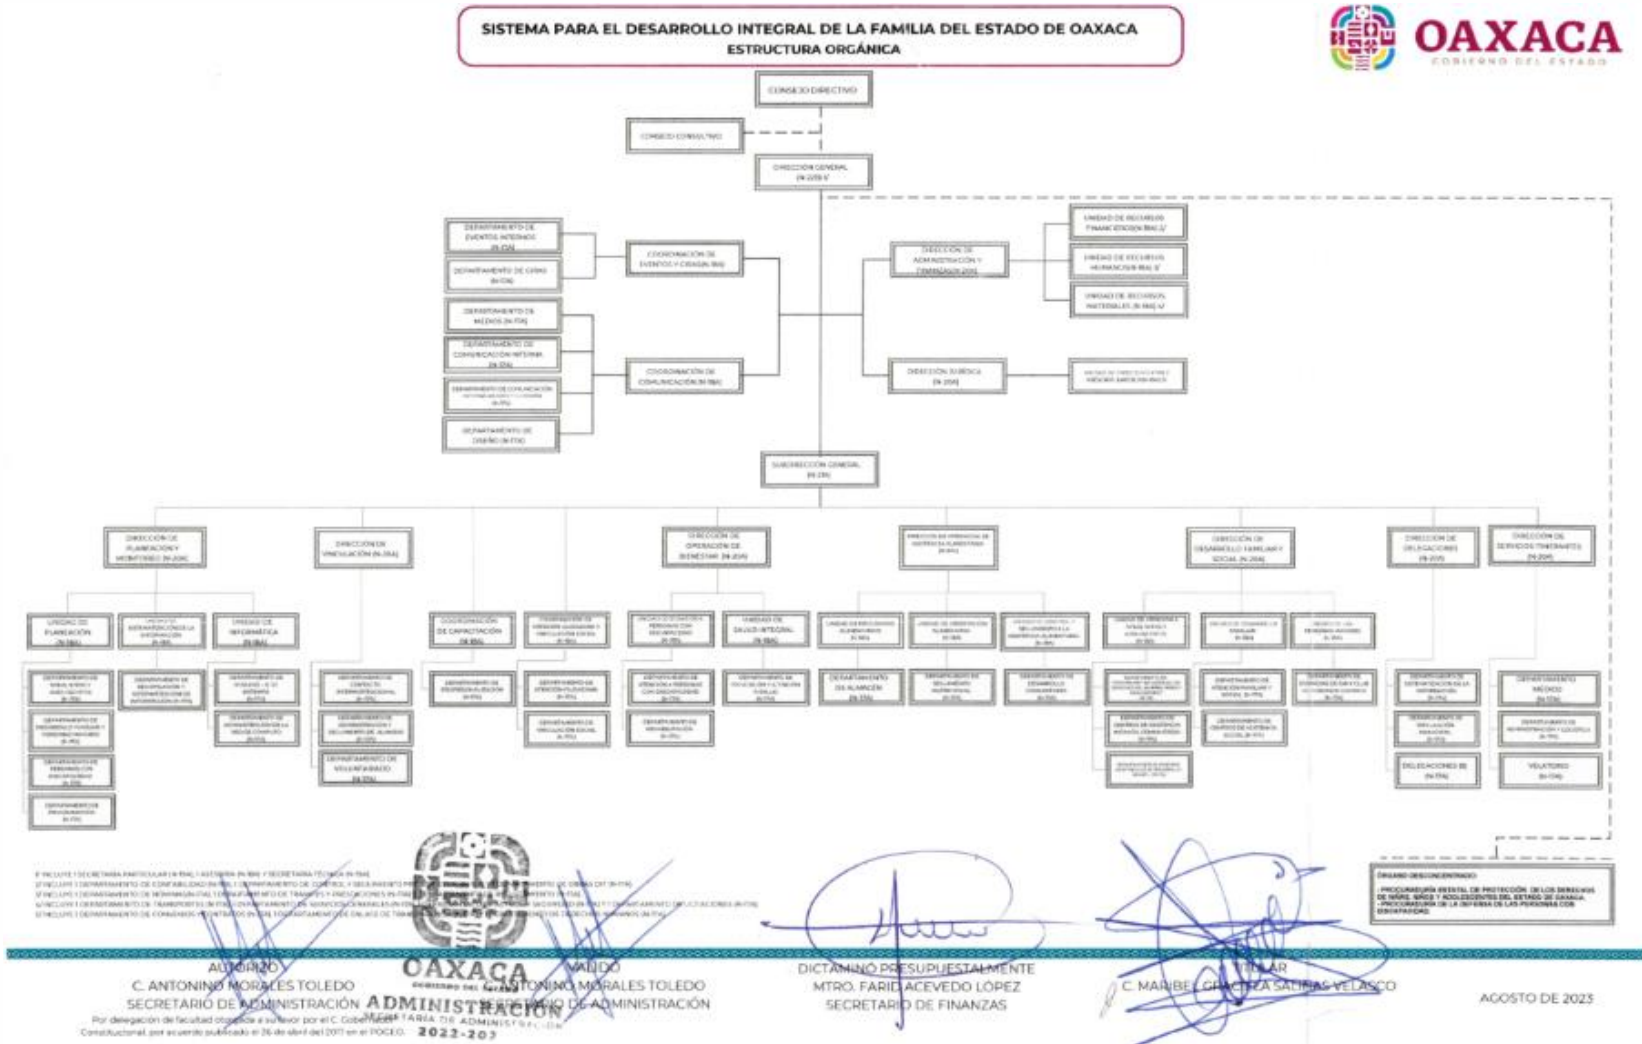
SISTEMA PARA EL DESARROLLO INTEGRAL DE LA FAMILIA DEL ESTADO DE OAXACA
ESTRUCTURA ORGÁNICA

OAXACA
GOBIERNO DEL ESTADO

CONSEJO DIRECTIVO

CONSEJO CONSULTIVO

DIRECCIÓN GENERAL (N-22B) 1/

DEPARTAMENTO DE EVENTOS INTERNOS (N-20A)

DEPARTAMENTO DE GIRAS (N-17A)

COORDINACIÓN DE EVENTOS Y GIRAS (N-18A)

DEPARTAMENTO DE MEDIOS (N-17A)

DEPARTAMENTO DE COMUNICACIÓN INTERNA (N-20A)

DEPARTAMENTO DE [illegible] (N-17A)

COORDINACIÓN DE COMUNICACIÓN (N-18A)

DEPARTAMENTO DE DISEÑO (N-17A)

DIRECCIÓN DE ADMINISTRACIÓN Y FINANZAS (N-20A)

UNIDAD DE RECURSOS FINANCIEROS (N-18A) 2/

UNIDAD DE RECURSOS HUMANOS (N-18A) 3/

UNIDAD DE RECURSOS MATERIALES (N-18A) 4/

DIRECCIÓN JURÍDICA (N-20A)

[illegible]

SUBDIRECCIÓN GENERAL (N-21A)

DIRECCIÓN DE PLANEACIÓN Y MONITOREO (N-20A)

DIRECCIÓN DE VINCULACIÓN (N-20A)

DIRECCIÓN DE OPERACIÓN DE BIENESTAR (N-20A)

DIRECCIÓN DE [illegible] (N-20A)

DIRECCIÓN DE DESARROLLO FAMILIAR Y SOCIAL (N-20A)

DIRECCIÓN DE DELEGACIONES (N-20B)

DIRECCIÓN DE SERVICIOS ITINERANTES (N-20A)

UNIDAD DE PLANEACIÓN (N-18A)

UNIDAD DE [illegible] INFORMACIÓN (N-18A)

UNIDAD DE INFORMÁTICA (N-18A)

COORDINACIÓN DE CAPACITACIÓN (N-18A)

COORDINACIÓN DE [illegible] (N-18A)

UNIDAD DE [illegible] (N-17A)

UNIDAD DE SALUD INTEGRAL (N-18A)

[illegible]

DEPARTAMENTO DE ALMACÉN (N-17A)

DEPARTAMENTO DE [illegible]

DEPARTAMENTO DE VOLUNTARIADO (N-17A)

DELEGACIONES (8) (N-17A)

DEPARTAMENTO MÉDICO (N-17A)

VOLANTEROS (N-17A)

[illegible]

ÓRGANO DESCONCENTRADO:
- PROCURADURÍA ESTATAL DE PROTECCIÓN DE LOS DERECHOS DE NIÑAS, NIÑOS Y ADOLESCENTES DEL ESTADO DE OAXACA.
- PROCURADURÍA DE LA DEFENSA DE LAS PERSONAS CON DISCAPACIDAD.

AUTORIZÓ
C. ANTONINO MORALES TOLEDO
SECRETARIO DE ADMINISTRACIÓN
Por delegación de facultad otorgada a su favor por el C. Gobernador Constitucional, por acuerdo publicado el 26 de abril del 2017 en el POGEO.

OAXACA
GOBIERNO DEL ESTADO
ADMINISTRACIÓN
SECRETARÍA DE ADMINISTRACIÓN
2022-202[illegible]

VALIDÓ
C. ANTONINO MORALES TOLEDO
SECRETARIO DE ADMINISTRACIÓN

DICTAMINÓ PRESUPUESTALMENTE
MTRO. FARID ACEVEDO LÓPEZ
SECRETARIO DE FINANZAS

TITULAR
C. MARIBEL GRACIELA SALINAS VELASCO

AGOSTO DE 2023